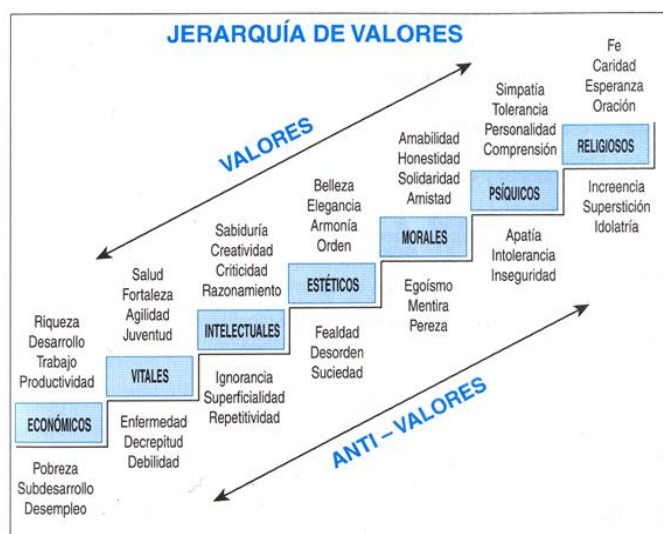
JERARQUÍA DE VALORES

VALORES

ANTI – VALORES

Riqueza
Desarrollo
Trabajo
Productividad

ECONÓMICOS

Pobreza
Subdesarrollo
Desempleo

Salud
Fortaleza
Agilidad
Juventud

VITALES

Enfermedad
Decrepitud
Debilidad

Sabiduría
Creatividad
Criticidad
Razonamiento

INTELECTUALES

Ignorancia
Superficialidad
Repetitividad

Belleza
Elegancia
Armonía
Orden

ESTÉTICOS

Fealdad
Desorden
Suciedad

Amabilidad
Honestidad
Solidaridad
Amistad

MORALES

Egoísmo
Mentira
Pereza

Simpatía
Tolerancia
Personalidad
Comprensión

PSÍQUICOS

Apatía
Intolerancia
Inseguridad

Fe
Caridad
Esperanza
Oración

RELIGIOSOS

Increencia
Superstición
Idolatría